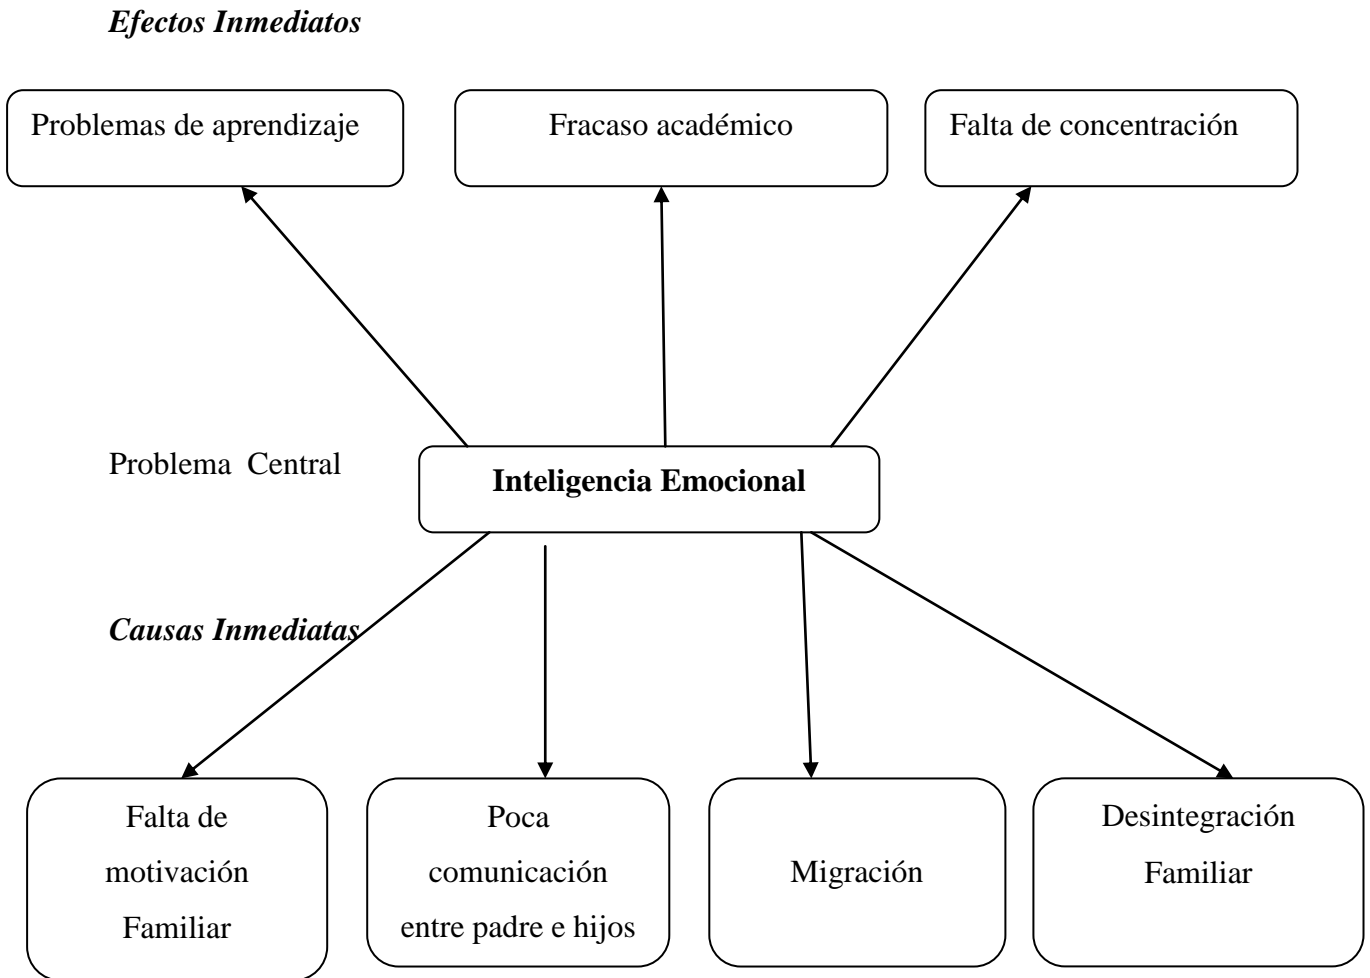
*Efectos Inmediatos*

Problemas de aprendizaje

Fracaso académico

Falta de concentración

Problema Central

**Inteligencia Emocional**

*Causas Inmediatas*

Falta de motivación Familiar

Poca comunicación entre padre e hijos

Migración

Desintegración Familiar